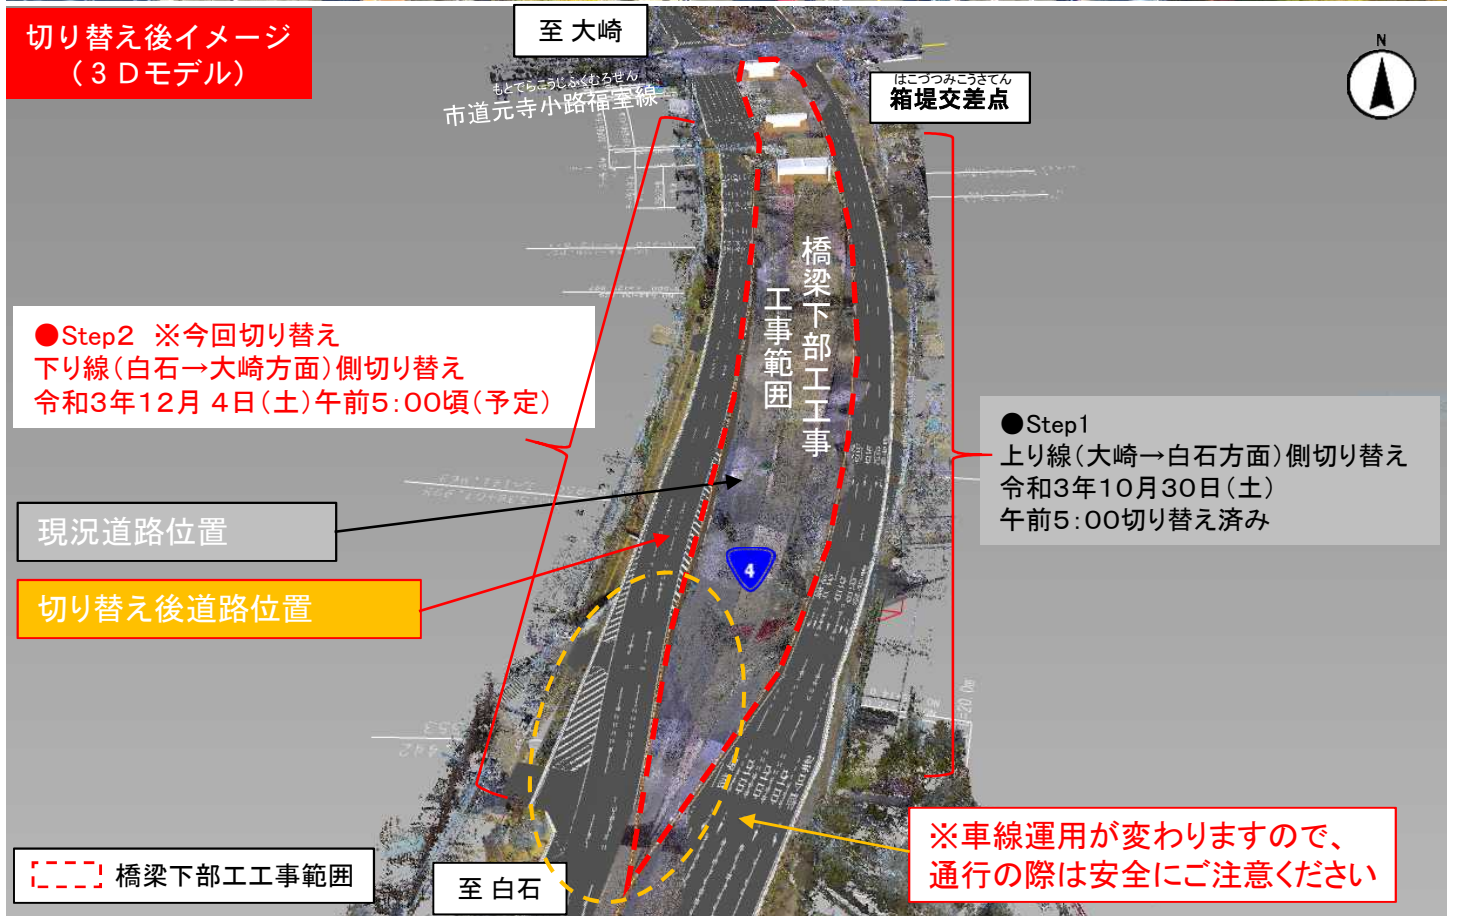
切り替え後イメージ
（３Ｄモデル）

至 大崎

もとでらこうじふくむろせん
市道元寺小路福室線

はこづつみこうさてん
箱堤交差点

N

橋梁下部工工事

工事範囲

●Step2　※今回切り替え
下り線（白石→大崎方面）側切り替え
令和3年12月 4日（土）午前5：00頃（予定）

●Step1
上り線（大崎→白石方面）側切り替え
令和3年10月30日（土）
午前5：00切り替え済み

現況道路位置

切り替え後道路位置

4

橋梁下部工工事範囲

至 白石

※車線運用が変わりますので、
通行の際は安全にご注意ください